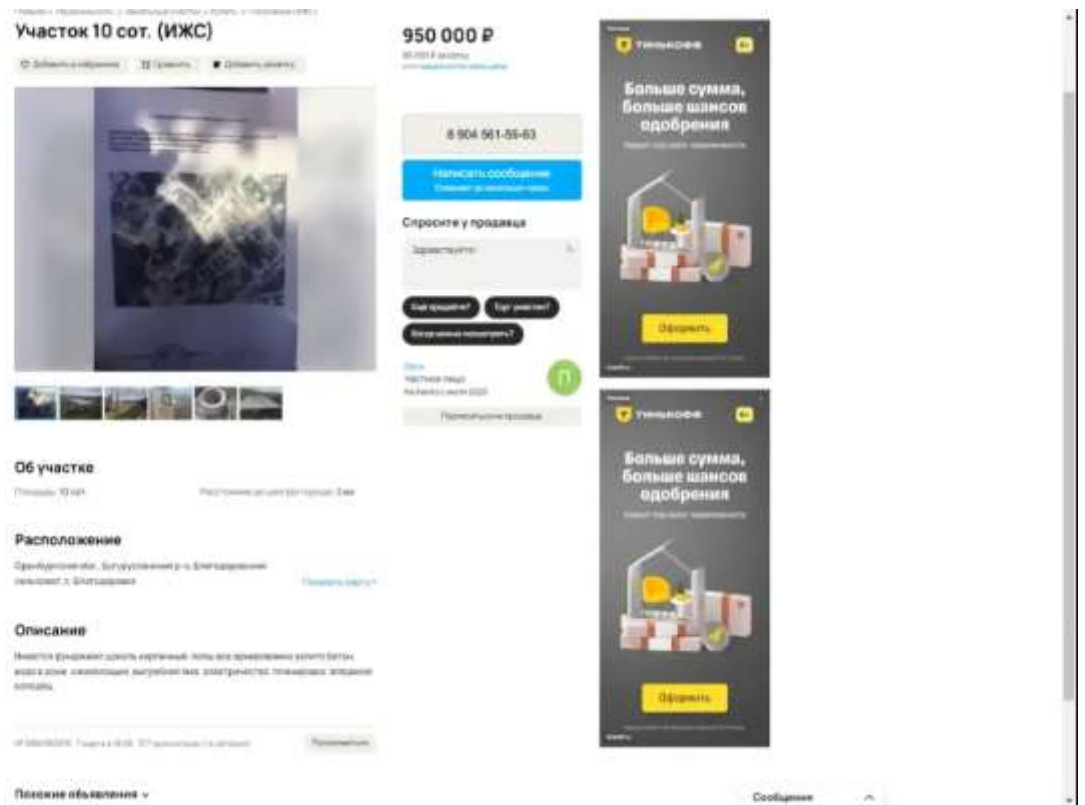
Участок 10 сот. (ИЖС)

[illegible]

950 000 ₽

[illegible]

8 904 561-55-63

Написать сообщение

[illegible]

Спросите у продавца

Здравствуйте!

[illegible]

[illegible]

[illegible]

П

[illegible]

Тинькофф

Больше сумма, больше шансов одобрения

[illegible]

Оформить

Тинькофф

Больше сумма, больше шансов одобрения

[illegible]

Оформить

Об участке

Площадь: 10 сот.

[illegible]

Расположение

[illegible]

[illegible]

Описание

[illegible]

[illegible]

Похожие объявления

Сообщения